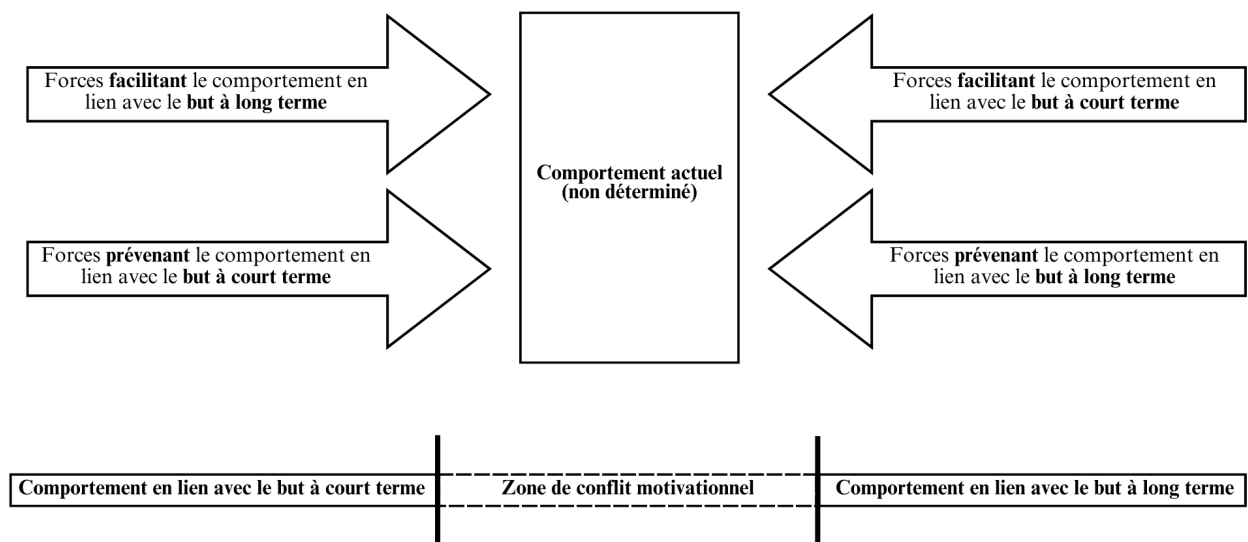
Forces **facilitant** le comportement en lien avec le **but à long terme**

Forces **prévenant** le comportement en lien avec le **but à court terme**

**Comportement actuel (non déterminé)**

Forces **facilitant** le comportement en lien avec le **but à court terme**

Forces **prévenant** le comportement en lien avec le **but à long terme**

**Comportement en lien avec le but à court terme**

**Zone de conflit motivationnel**

**Comportement en lien avec le but à long terme**